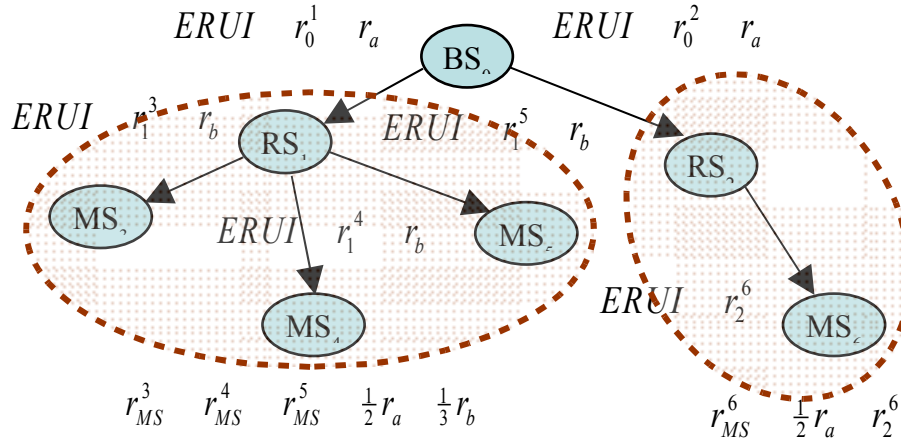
$ERUI$ $r_0^1$ $r_a$

BS

$ERUI$ $r_0^2$ $r_a$

$ERUI$ $r_1^3$ $r_b$

RS

$ERUI$ $r_1^5$ $r_b$

RS

MS

$ERUI$ $r_1^4$ $r_b$

MS

MS

$ERUI$ $r_2^6$

MS

$r_{MS}^3$ $r_{MS}^4$ $r_{MS}^5$ $\frac{1}{2}r_a$ $\frac{1}{3}r_b$

$r_{MS}^6$ $\frac{1}{2}r_a$ $r_2^6$